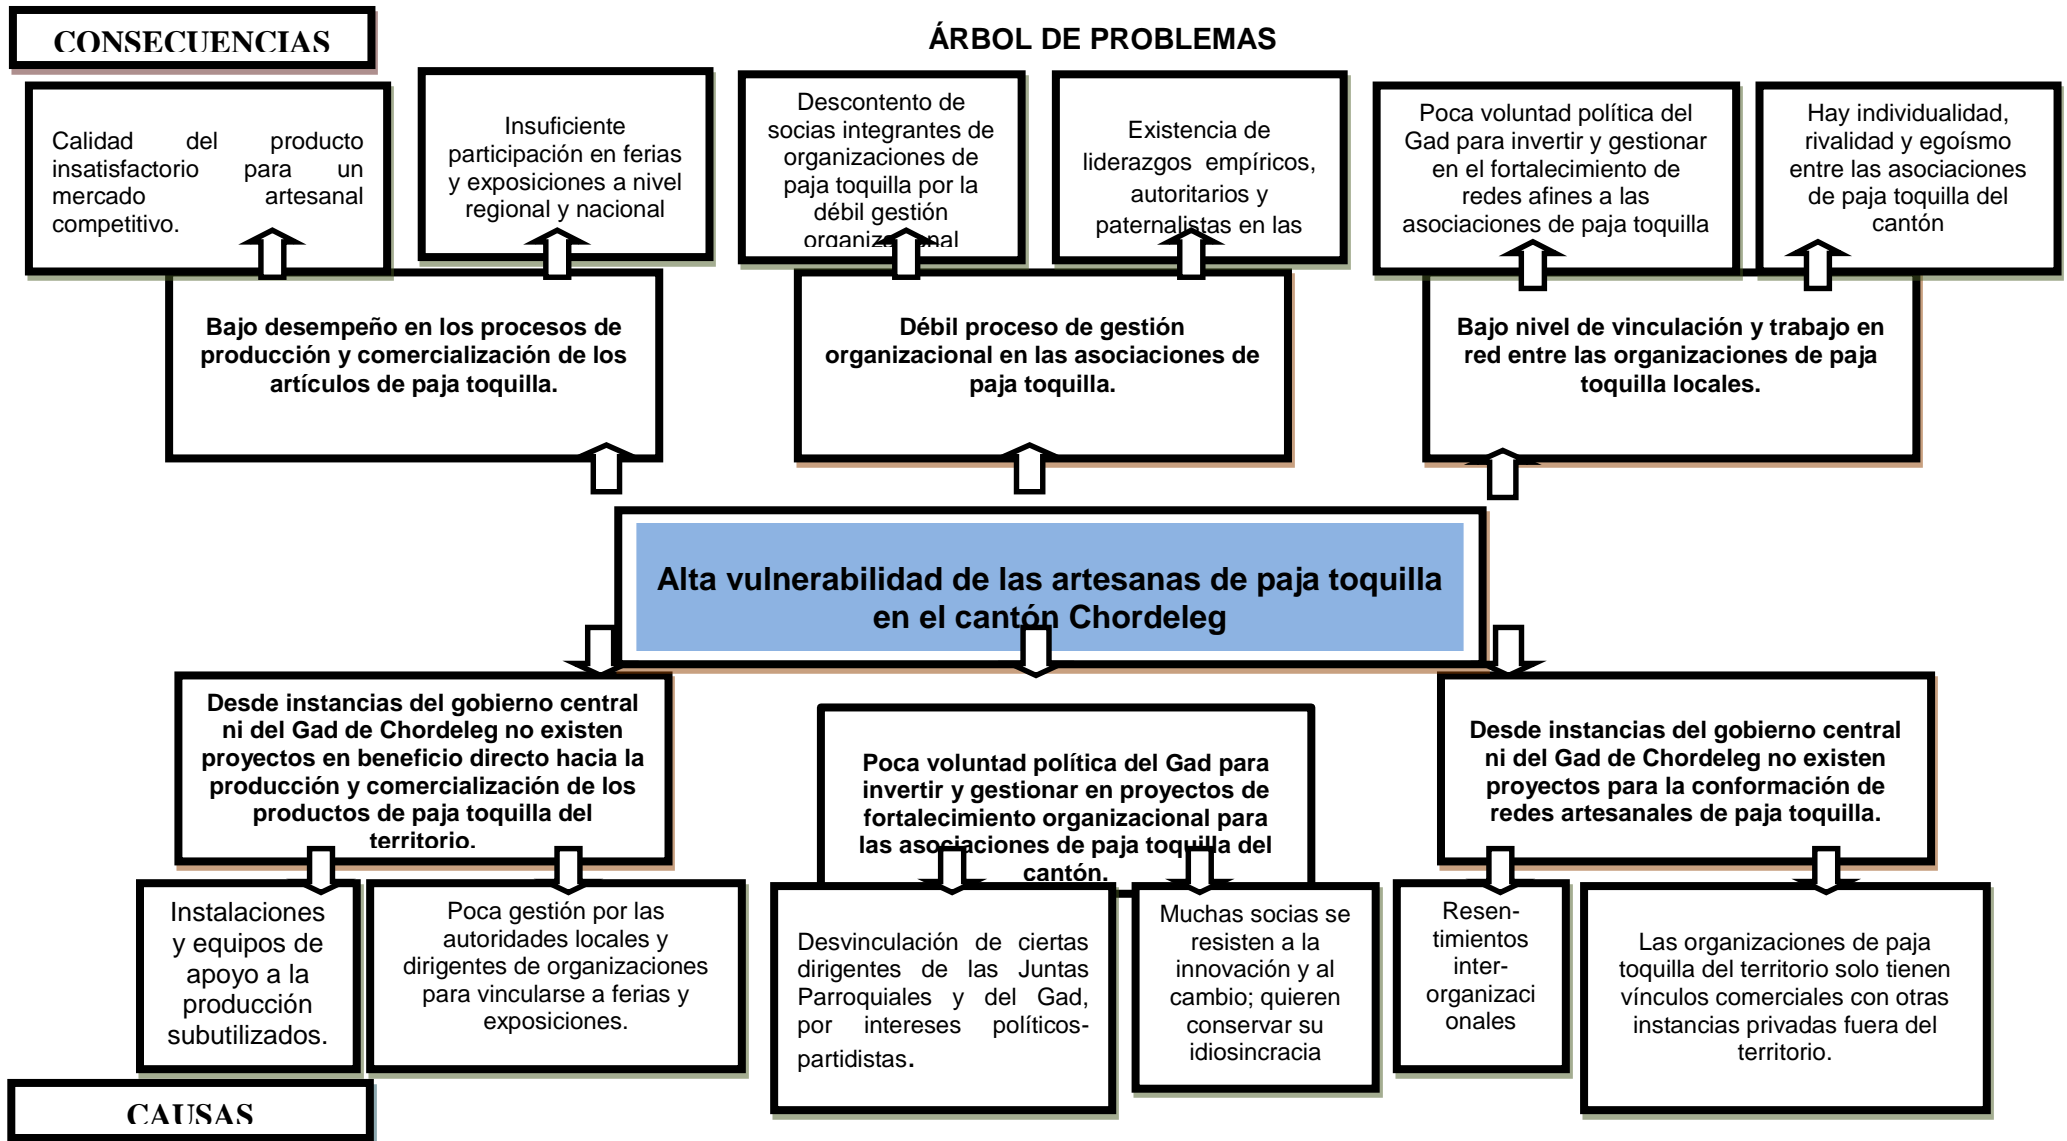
CONSECUENCIAS

ÁRBOL DE PROBLEMAS

Calidad del producto insatisfactorio para un mercado artesanal competitivo.

Insuficiente participación en ferias y exposiciones a nivel regional y nacional

Descontento de socias integrantes de organizaciones de paja toquilla por la débil gestión organiza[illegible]nal

Existencia de liderazgos empíricos, autoritarios y paternalistas en las

Poca voluntad política del Gad para invertir y gestionar en el fortalecimiento de redes afines a las asociaciones de paja toquilla

Hay individualidad, rivalidad y egoísmo entre las asociaciones de paja toquilla del cantón

Bajo desempeño en los procesos de producción y comercialización de los artículos de paja toquilla.

Débil proceso de gestión organizacional en las asociaciones de paja toquilla.

Bajo nivel de vinculación y trabajo en red entre las organizaciones de paja toquilla locales.

Alta vulnerabilidad de las artesanas de paja toquilla en el cantón Chordeleg

Desde instancias del gobierno central ni del Gad de Chordeleg no existen proyectos en beneficio directo hacia la producción y comercialización de los productos de paja toquilla del territorio.

Poca voluntad política del Gad para invertir y gestionar en proyectos de fortalecimiento organizacional para las asociaciones de paja toquilla del cantón.

Desde instancias del gobierno central ni del Gad de Chordeleg no existen proyectos para la conformación de redes artesanales de paja toquilla.

Instalaciones y equipos de apoyo a la producción subutilizados.

Poca gestión por las autoridades locales y dirigentes de organizaciones para vincularse a ferias y exposiciones.

Desvinculación de ciertas dirigentes de las Juntas Parroquiales y del Gad, por intereses políticos-partidistas.

Muchas socias se resisten a la innovación y al cambio; quieren conservar su idiosincracia

Resentimientos interorganizacionales

Las organizaciones de paja toquilla del territorio solo tienen vínculos comerciales con otras instancias privadas fuera del territorio.

CAUSAS